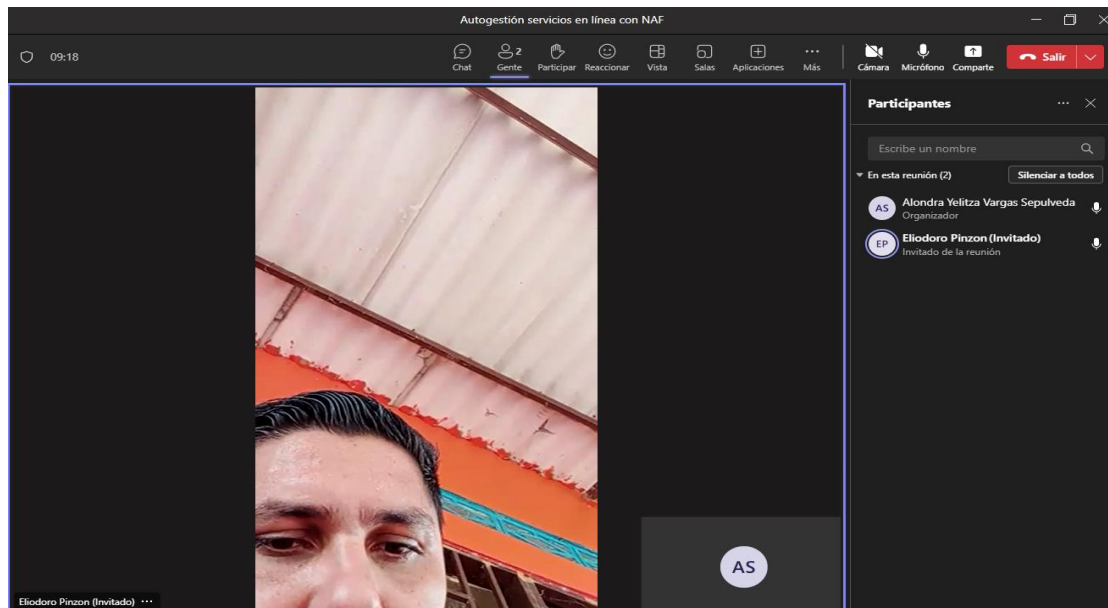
Autogestión servicios en línea con NAF

09:18

Chat
2
Gente
Participar
Reaccionar
Vista
Salas
Aplicaciones
Más
Cámara
Micrófono
Comparte
Salir

Participantes

Escribe un nombre

En esta reunión (2)
Silenciar a todos

AS
Alondra Yelitza Vargas Sepulveda
Organizador

EP
Eliodoro Pinzon (Invitado)
Invitado de la reunión

AS

Eliodoro Pinzon (Invitado) ···